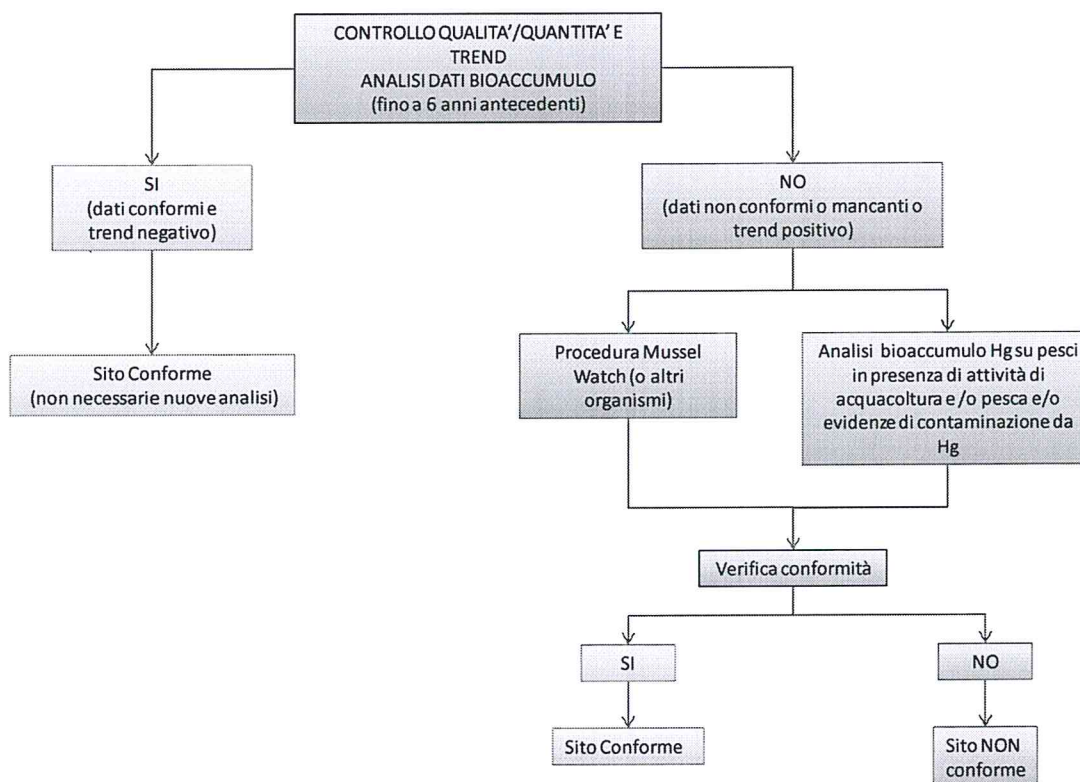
CONTROLLO QUALITA'/QUANTITA' E TREND
ANALISI DATI BIOACCUMULO
(fino a 6 anni antecedenti)

SI
(dati conformi e trend negativo)

Sito Conforme
(non necessarie nuove analisi)

NO
(dati non conformi o mancanti o trend positivo)

Procedura Mussel Watch (o altri organismi)

Analisi bioaccumulo Hg su pesci in presenza di attività di acquacoltura e /o pesca e/o evidenze di contaminazione da Hg

Verifica conformità

SI

Sito Conforme

NO

Sito NON conforme